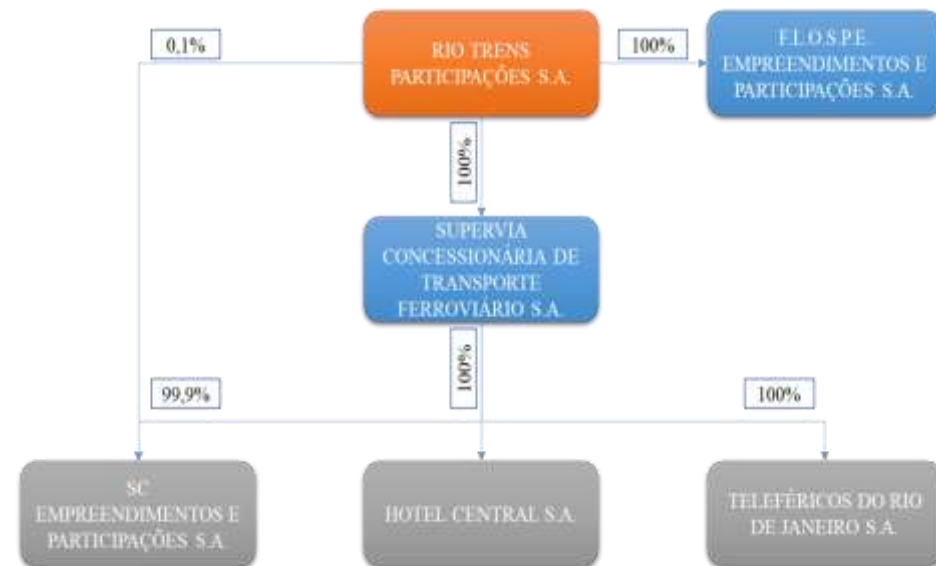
0,1%

RIO TRENS PARTICIPAÇÕES S.A.

100%

F.L.O.S.P.E. EMPREENDIMENTOS E PARTICIPAÇÕES S.A.

100%

SUPERVIA CONCESSIONÁRIA DE TRANSPORTE FERROVIÁRIO S.A.

100%

99,9%

100%

SC EMPREENDIMENTOS E PARTICIPAÇÕES S.A.

HOTEL CENTRAL S.A.

TELEFÉRICOS DO RIO DE JANEIRO S.A.